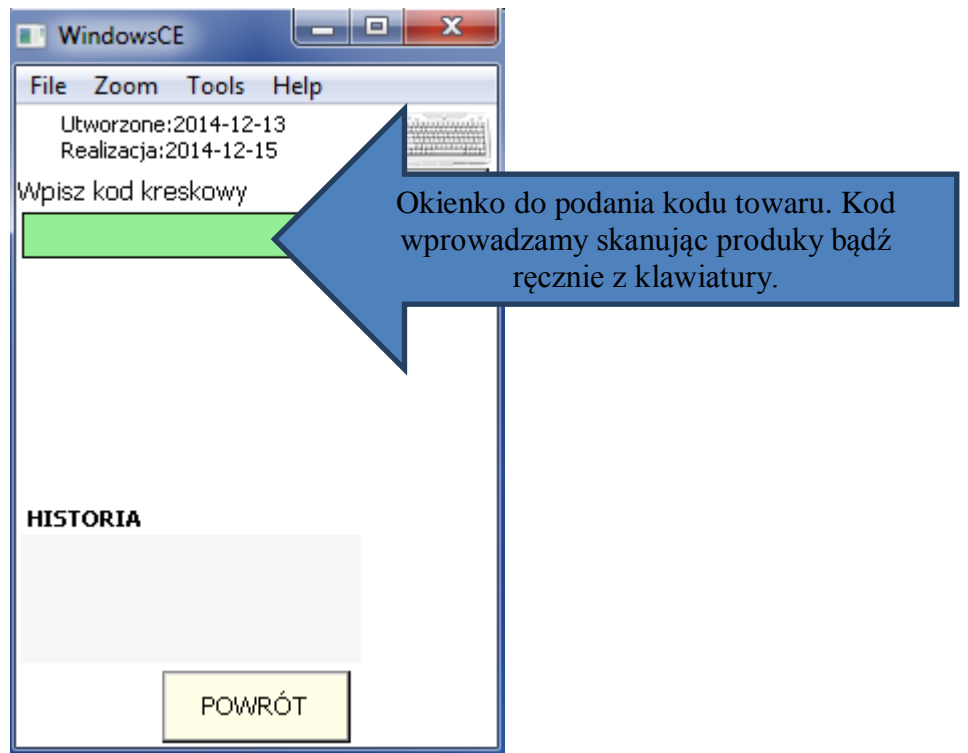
WindowsCE

File Zoom Tools Help

Utworzone:2014-12-13
Realizacja:2014-12-15

Wpisz kod kreskowy

Okienko do podania kodu towaru. Kod wprowadzamy skanując produky bądź ręcznie z klawiatury.

HISTORIA

POWRÓT